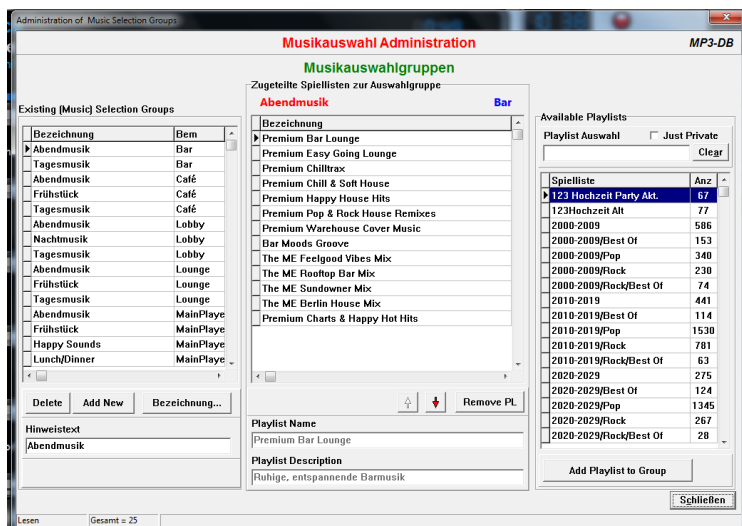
Administration of Music Selection Groups

Musikauswahl Administration

MP3-DB

Musikauswahlgruppen

Existing (Music) Selection Groups

| Bezeichnung | Bem |
|---|---|
| Abendmusik | Bar |
| Tagesmusik | Bar |
| Abendmusik | Café |
| Frühstück | Café |
| Tagesmusik | Café |
| Abendmusik | Lobby |
| Nachtmusik | Lobby |
| Tagesmusik | Lobby |
| Abendmusik | Lounge |
| Frühstück | Lounge |
| Tagesmusik | Lounge |
| Abendmusik | MainPlaye |
| Frühstück | MainPlaye |
| Happy Sounds | MainPlaye |
| Lunch/Dinner | MainPlaye |

Delete | Add New | Bezeichnung...

Hinweistext

Abendmusik

Zugeteilte Spiellisten zur Auswahlgruppe

Abendmusik

Bar

| Bezeichnung |
|---|
| Premium Bar Lounge |
| Premium Easy Going Lounge |
| Premium Chilltrax |
| Premium Chill & Soft House |
| Premium Happy House Hits |
| Premium Pop & Rock House Remixes |
| Premium Warehouse Cover Music |
| Bar Moods Groove |
| The ME Feelgood Vibes Mix |
| The ME Rooftop Bar Mix |
| The ME Sundowner Mix |
| The ME Berlin House Mix |
| Premium Charts & Happy Hot Hits |

Remove PL

Playlist Name

Premium Bar Lounge

Playlist Description

Ruhige, entspannende Barmusik

Available Playlists

Playlist Auswahl

Just Private

Clear

| Spielliste | Anz |
|---|---|
| 123 Hochzeit Party Akt. | 67 |
| 123Hochzeit Alt | 77 |
| 2000-2009 | 586 |
| 2000-2009/Best Of | 153 |
| 2000-2009/Pop | 340 |
| 2000-2009/Rock | 230 |
| 2000-2009/Rock/Best Of | 74 |
| 2010-2019 | 441 |
| 2010-2019/Best Of | 114 |
| 2010-2019/Pop | 1530 |
| 2010-2019/Rock | 781 |
| 2010-2019/Rock/Best Of | 63 |
| 2020-2029 | 275 |
| 2020-2029/Best Of | 124 |
| 2020-2029/Pop | 1345 |
| 2020-2029/Rock | 267 |
| 2020-2029/Rock/Best Of | 28 |

Add Playlist to Group

Schließen

Lesen | Gesamt = 25